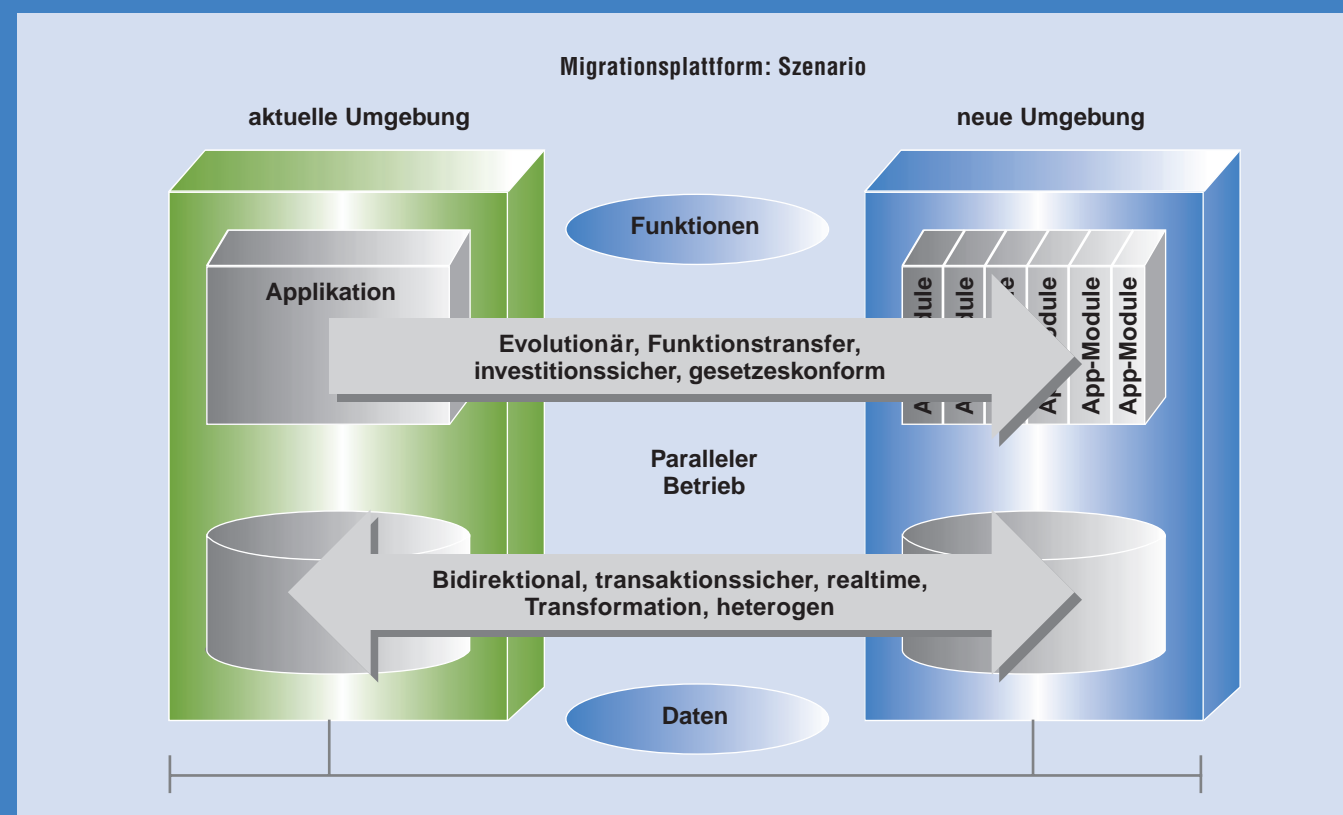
Migrationsplattform: Szenario

aktuelle Umgebung

neue Umgebung

Funktionen

Applikation

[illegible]odule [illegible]odule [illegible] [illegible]odule App-Module App-Module

Evolutionär, Funktionstransfer, investitionssicher, gesetzeskonform

Paralleler Betrieb

Bidirektional, transaktionssicher, realtime, Transformation, heterogen

Daten